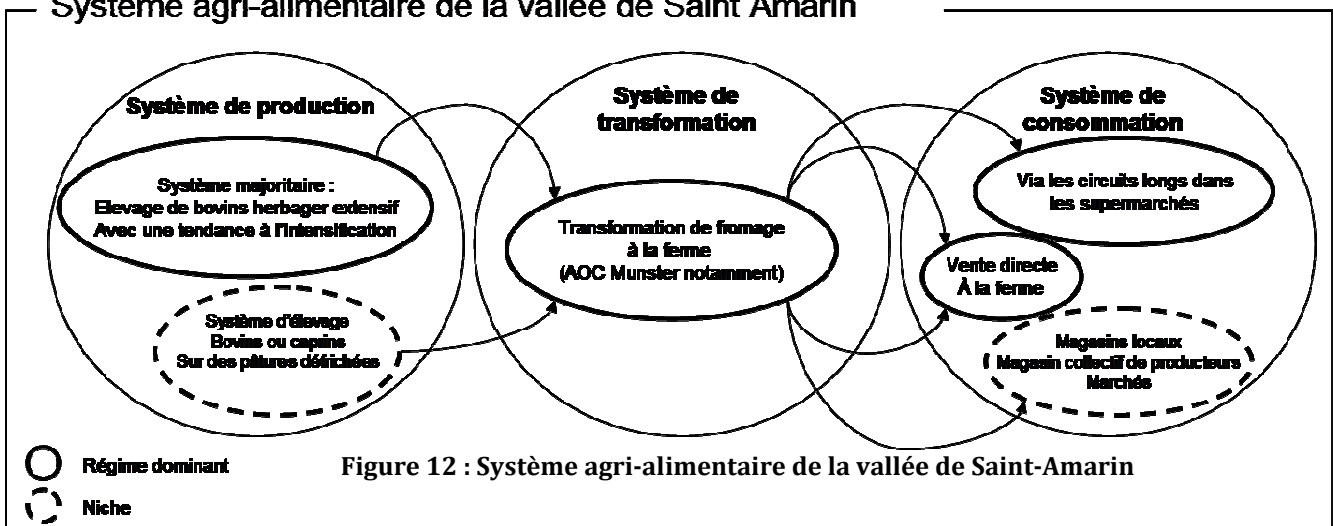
Système agri-alimentaire de la vallée de Saint Amarin

Système de production

Système majoritaire : Elevage de bovins herbager extensif Avec une tendance à l'intensification

Système d'élevage Bovins ou caprins Sur des pâtures défrichées

Système de transformation

Transformation de fromage à la ferme (AOC Munster notamment)

Système de consommation

Via les circuits longs dans les supermarchés

Vente directe À la ferme

Magasins locaux Magasin collectif de producteurs Marchés

Régime dominant

Niche

Figure 12 : Système agri-alimentaire de la vallée de Saint-Amarin